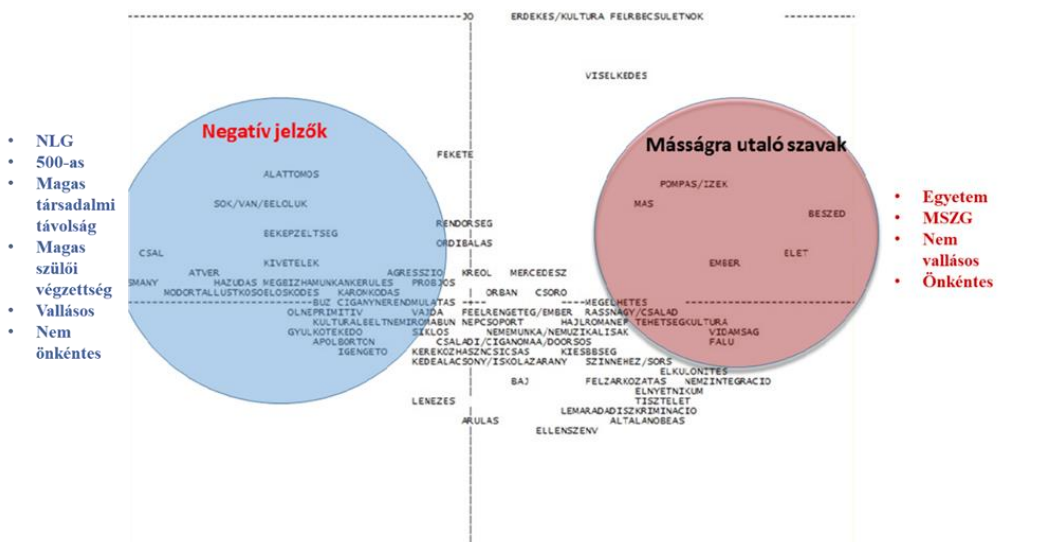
- NLG
- 500-as
- Magas társadalmi távolság
- Magas szülői végzettség
- Vallásos
- Nem önkéntes

Negatív jelzők

JO

ERDEKES/KULTURA FELRBECSULETNOK

VISELKEDES

Másságra utaló szavak

FEKETE

ALATTOMOS

POMPAS/IZEK

MAS

BESZED

SOK/VAN/BELOLUK

RENDORSEG

BEKEPZELTSEG

ORDIBALAS

ELET

CSAL

KIVETELEK

EMBER

SMANY

ATVER

AGRESSZIO

KREOL

MERCEDESZ

HAZUDAS

MEGBIZHAMUNKANKERULES

PROBJOS

NODORTALLUSTKOSOELOSKODES

KARONKODAS

ORBAN

CSORO

BUZ

CIGANYNERENDMULATAS

MEGELHETES

OLNEPRIMITIV

VAJDA

FEELRENGETEG/EMBER

RASSNAGY/CSALAD

KULTURALBELTNEMIROMABUN

NEPCSOPORT

HAJLROMANEP

TEHETSEGKULTURA

GYULKOTEKEDO

SIKLOS

NEMEMUNKA/NEMUZIKALISAK

VIDAMSAG

APOLBORTON

CSALADI/CIGANONAA/DOORSOS

FALU

IGENGETO

KEREKOZHASZNCSICSAS

KIESBBSEG

KEDEALACSONY/ISKOLAZARANY

SZINNEHEZ/SORS

ELKULONITES

BAJ

FELZARKOZATAS

NEMZINTEGRACIO

ELNYETKNUM

LENEZES

TISZTELET

LEMARADADISZKRIMINACIO

ARULAS

ALTALANOBEAS

ELLENSZENV

- Egyetem
- MSZG
- Nem vallásos
- Önkéntes